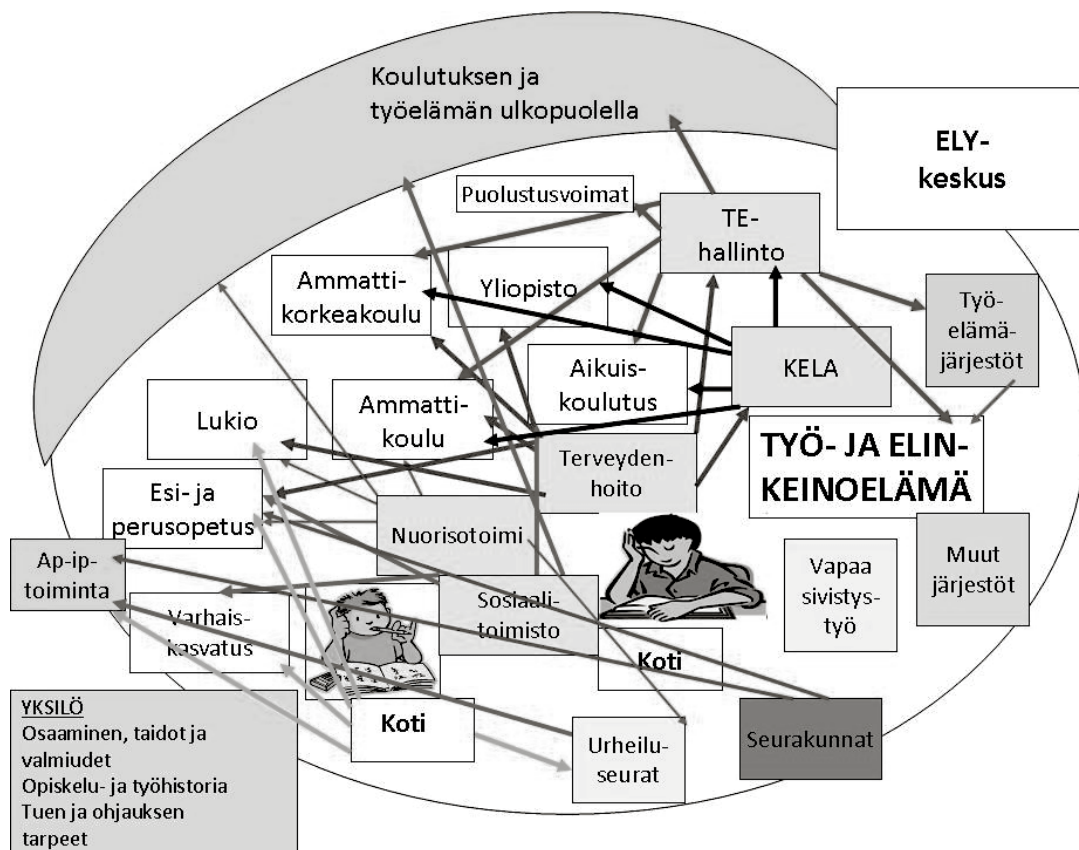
Koulutuksen ja työelämän ulkopuolella

ELY-keskus

Puolustusvoimat

TE-hallinto

Ammatti-korkeakoulu

Yliopisto

Työ-elämä-järjestöt

KELA

Aikuis-koulutus

Lukio

Ammatti-koulu

TYÖ- JA ELIN-KEINOELÄMÄ

Terveyden-hoito

Esi- ja perusopetus

Nuorisotoimi

Ap-ip-toiminta

Vapaa sivistys-työ

Muut järjestöt

Varhais-kasvatus

Sosiaali-toimisto

Koti

YKSILÖ
Osaaminen, taidot ja valmiudet
Opiskelu- ja työhistoria
Tuen ja ohjauksen tarpeet

Koti

Urheilu-seurat

Seurakunnat